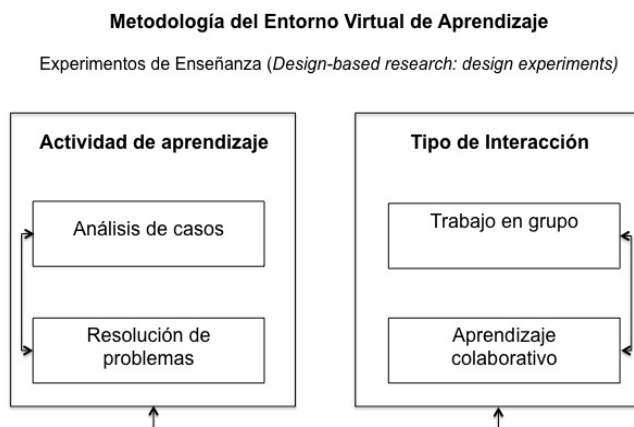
Metodología del Entorno Virtual de Aprendizaje

Experimentos de Enseñanza (*Design-based research: design experiments*)

Actividad de aprendizaje

Análisis de casos

Resolución de problemas

Tipo de Interacción

Trabajo en grupo

Aprendizaje colaborativo